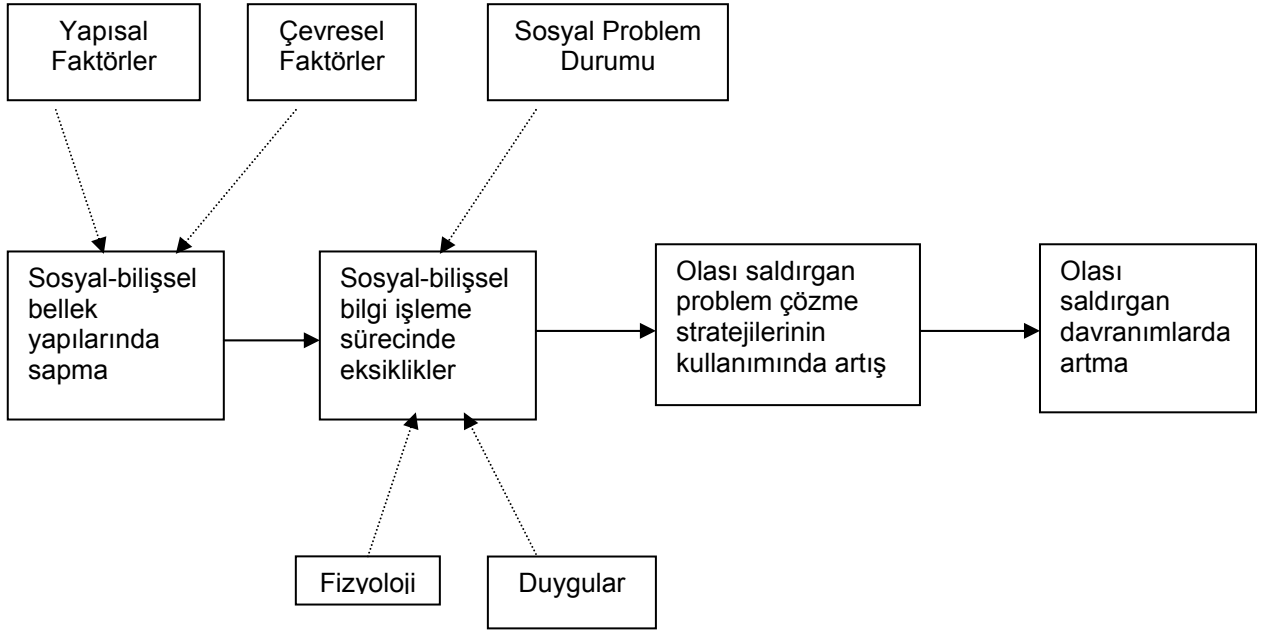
Yapısal Faktörler

Çevresel Faktörler

Sosyal Problem Durumu

Sosyal-bilişsel bellek yapılarında sapma

Sosyal-bilişsel bilgi işleme sürecinde eksiklikler

Olası saldırgan problem çözme stratejilerinin kullanımında artış

Olası saldırgan davranımlarda artma

Fizyoloji

Duygular